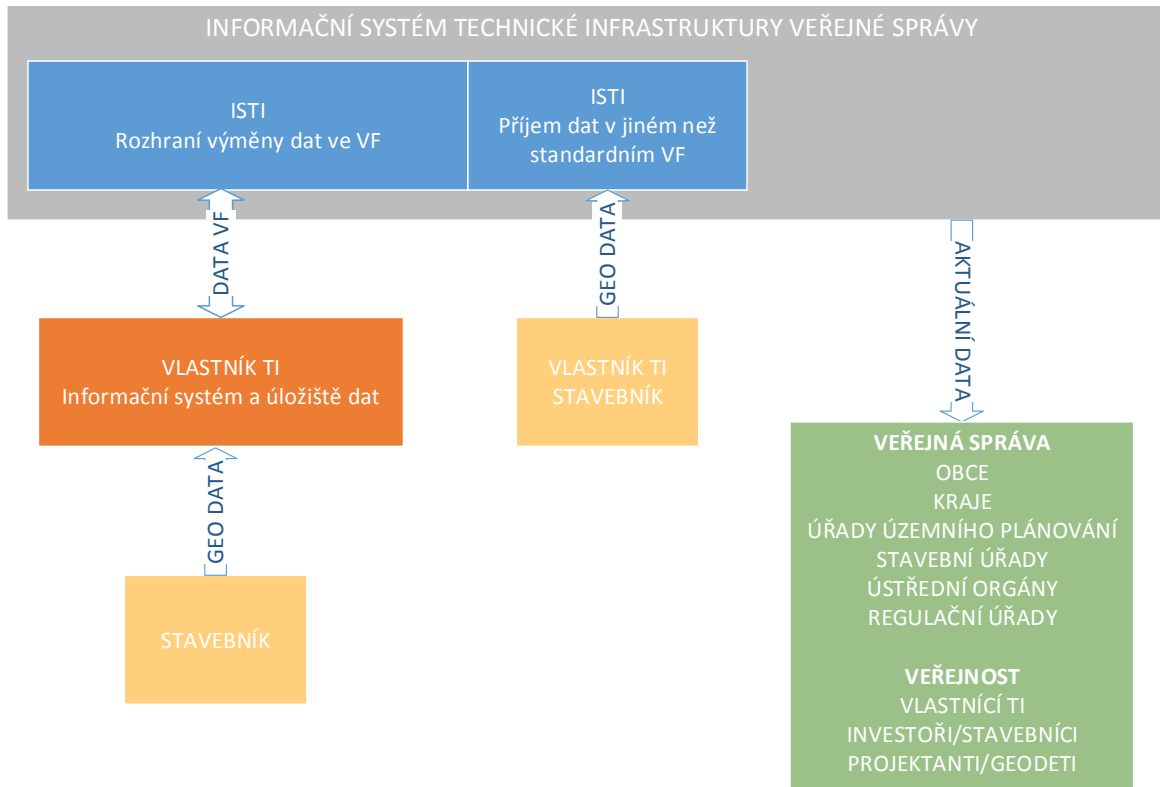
INFORMAČNÍ SYSTÉM TECHNICKÉ INFRASTRUKTURY VEŘEJNÉ SPRÁVY

ISTI
Rozhraní výměny dat ve VF

ISTI
Příjem dat v jiném než standardním VF

DATA VF

GEO DATA

AKTUÁLNÍ DATA

VLASTNÍK TI
Informační systém a úložiště dat

VLASTNÍK TI
STAVEBNÍK

GEO DATA

STAVEBNÍK

VEŘEJNÁ SPRÁVA
OBCE
KRAJE
ÚŘADY ÚZEMNÍHO PLÁNOVÁNÍ
STAVEBNÍ ÚŘADY
ÚSTŘEDNÍ ORGÁNY
REGULAČNÍ ÚŘADY

VEŘEJNOST
VLASTNÍCÍ TI
INVESTOŘI/STAVEBNÍCI
PROJEKTANTI/GEODETI